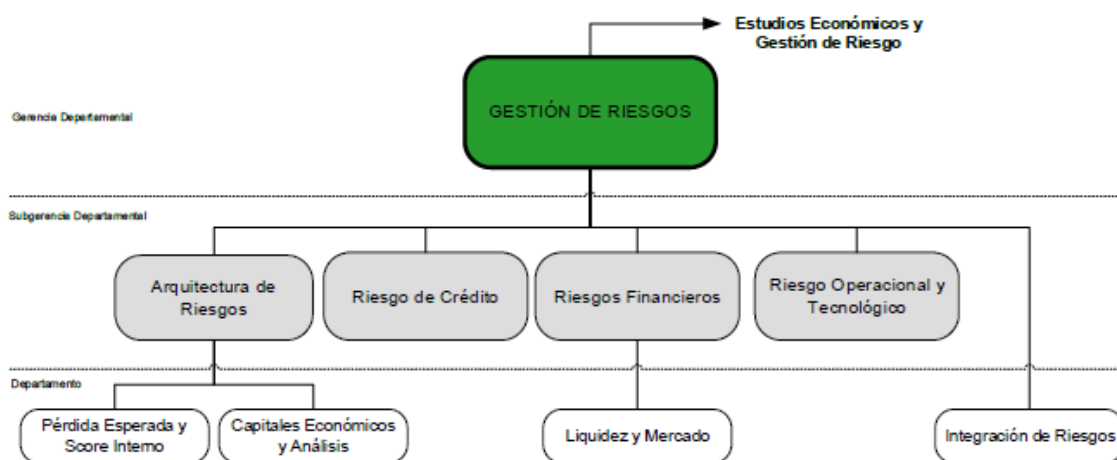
Estudios Económicos y Gestión de Riesgo

Gerencia Departamental

GESTIÓN DE RIESGOS

Subgerencia Departamental

Arquitectura de Riesgos

Riesgo de Crédito

Riesgos Financieros

Riesgo Operacional y Tecnológico

Departamento

Pérdida Esperada y Score Interno

Capitales Económicos y Análisis

Liquidez y Mercado

Integración de Riesgos